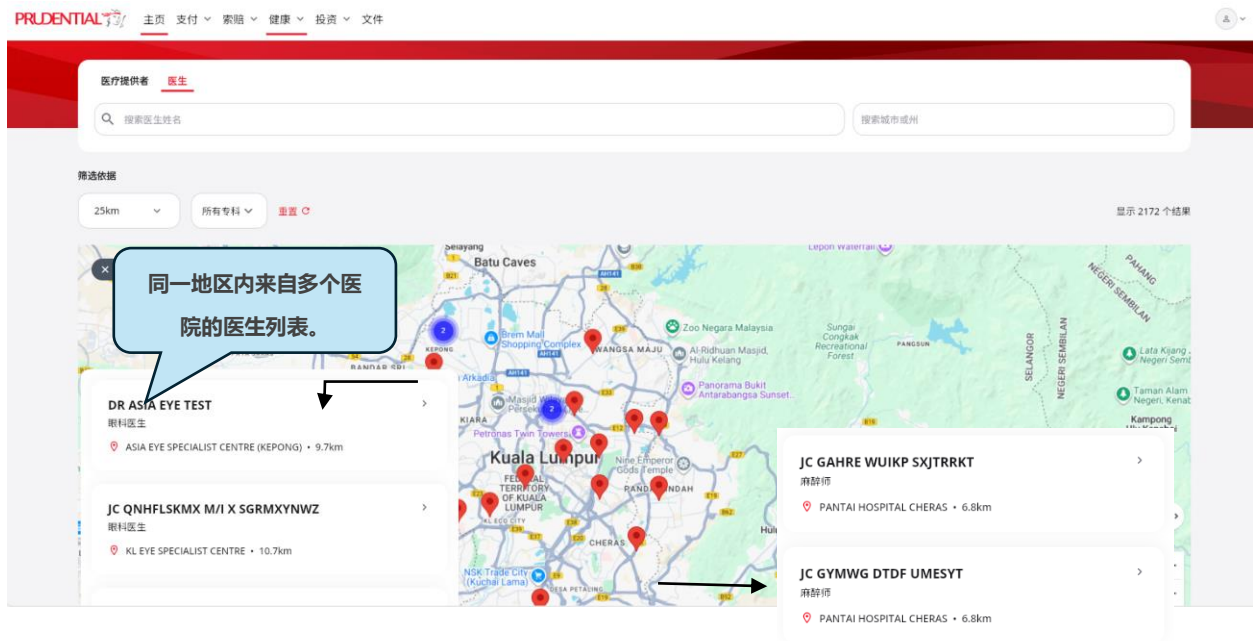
PRUDENTIAL 主页 支付 索赔 健康 投资 文件

医疗提供者 医生

搜索医生姓名

搜索城市或州

筛选依据

25km 所有专科 重置

显示 2172 个结果

同一地区内来自多个医院的医生列表。

DR ASIA EYE TEST
眼科医生
ASIA EYE SPECIALIST CENTRE (KEPONG) • 9.7km

JC QNHFLSKMX M/I X SGRMXYNWZ
眼科医生
KL EYE SPECIALIST CENTRE • 10.7km

JC GAHRE WUIKP SXJTRRKT
麻醉师
PANTAI HOSPITAL CHERAS • 6.8km

JC GYMWG DTDF UMESYT
麻醉师
PANTAI HOSPITAL CHERAS • 6.8km

Selayang
Batu Caves
Lepon Waterfall
Zoo Negara Malaysia
Brem Mall Shopping Complex
WANGSA MAJU
Al-Ridhuan Masjid, Hulu Kelang
Sungai Congkak Recreational Forest
PANGSUN
SELANGOR
NEGERI SEMBILAN
PAHANG
Lata Kijang Negeri Sem
Taman Alam Negeri, Kenab
Kampong
KEPONG
BANDAR SRI
Arkadia
Masjid Wilayah Persekutuan
KIARA
Panorama Bukit Antarabangsa Sunset
Petronas Twin Towers
Kuala Lumpur
Nine Emperor Gods Temple
FEDERAL TERRITORY OF KUALA LUMPUR
PANDAN INDAH
KL ECO CITY
CHERAS
NSK Trade City (Kuchai Lama)
DESA PETALING
Hulu
2
2